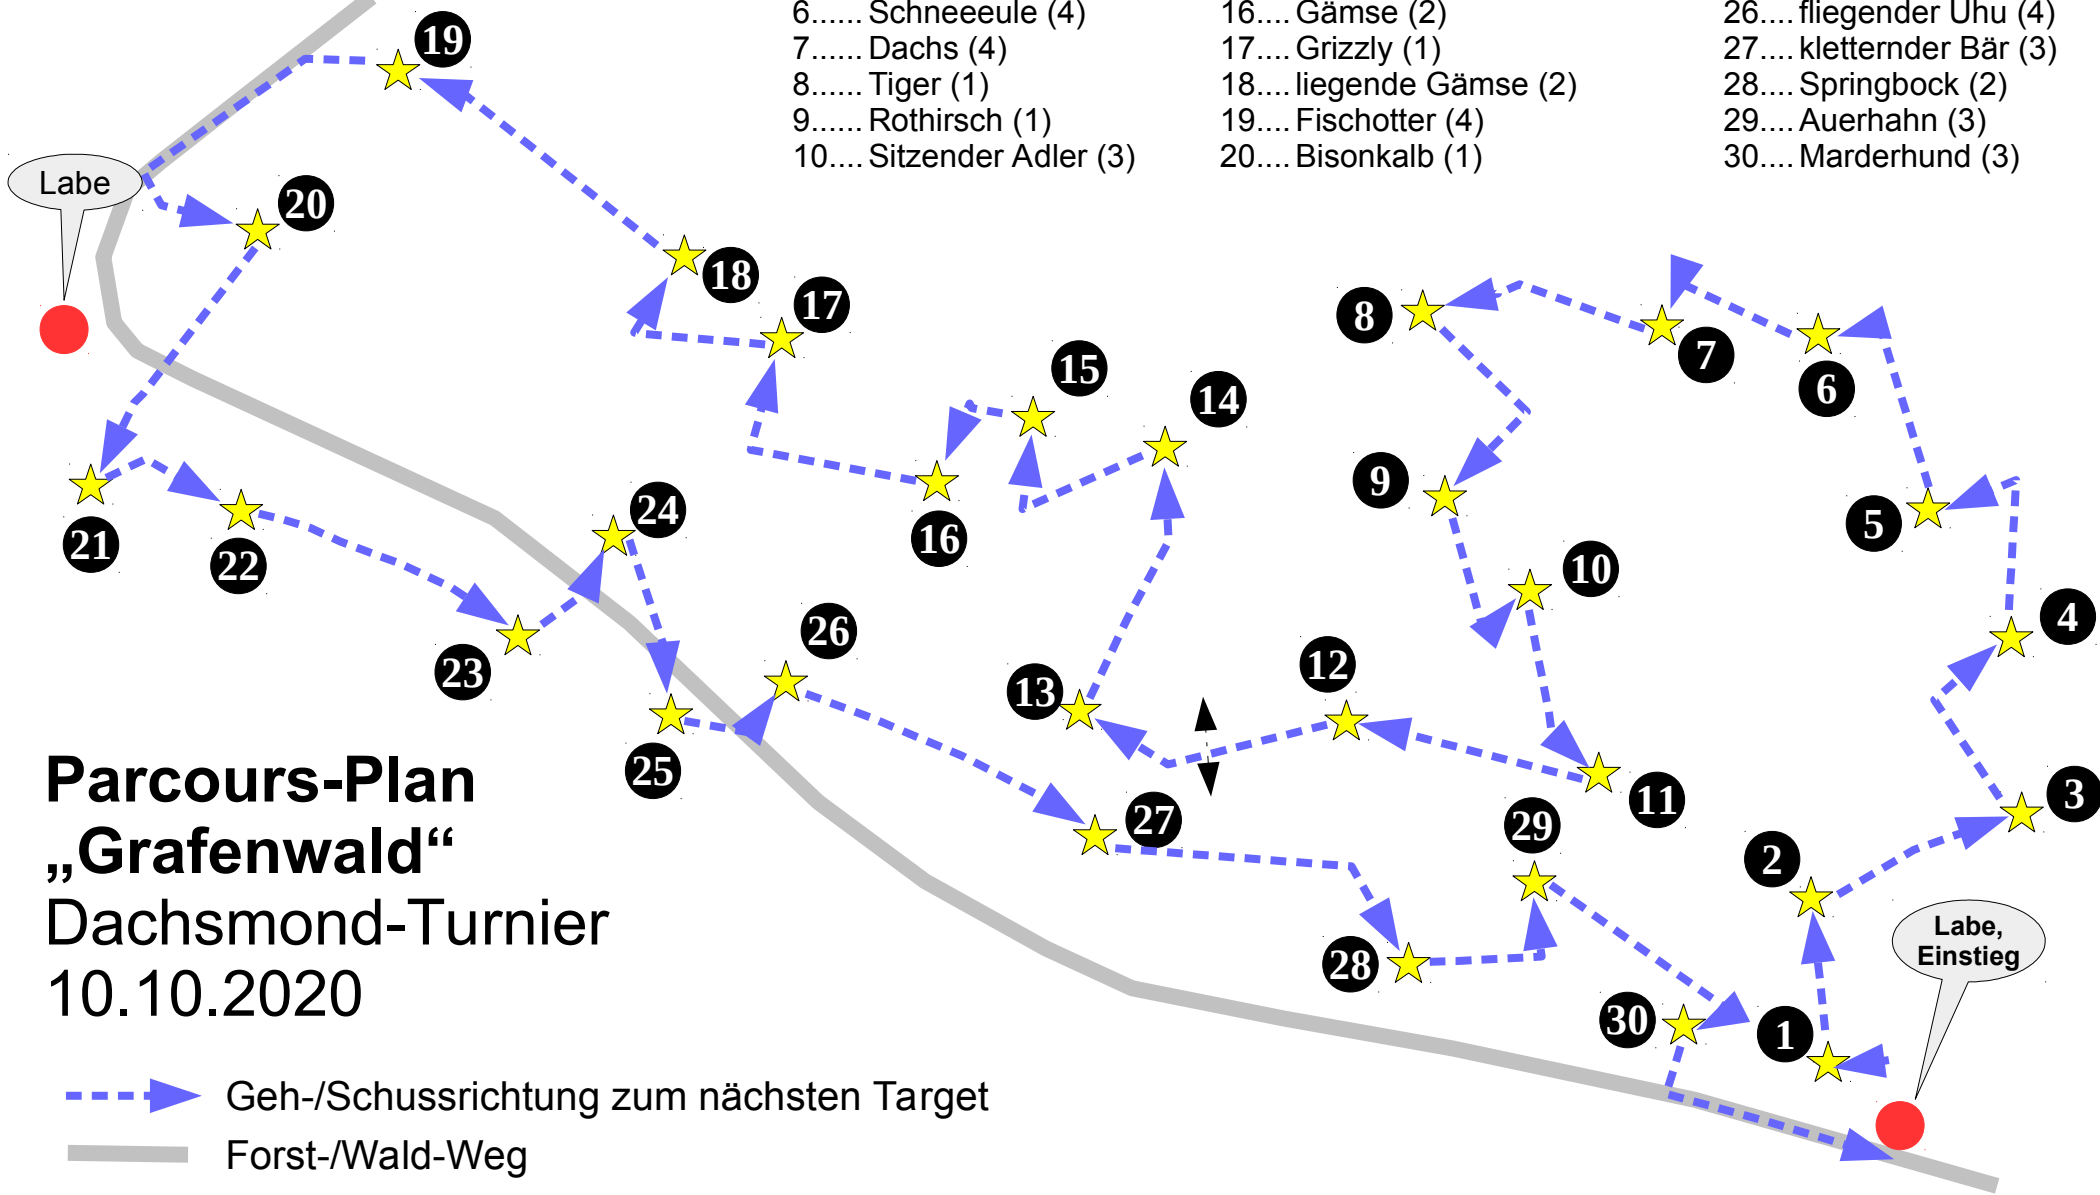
6...... Schneeeule (4)
7...... Dachs (4)
8...... Tiger (1)
9...... Rothirsch (1)
10.... Sitzender Adler (3)

16.... Gämse (2)
17.... Grizzly (1)
18.... liegende Gämse (2)
19.... Fischotter (4)
20.... Bisonkalb (1)

26.... fliegender Uhu (4)
27.... kletternder Bär (3)
28.... Springbock (2)
29.... Auerhahn (3)
30.... Marderhund (3)

Labe

19
20
18
17
15
14
16
21
22
24
23
25
26
13
12
27
8
7
6
9
5
10
4
11
3
29
2
28
30
1

Labe, Einstieg

Parcours-Plan „Grafenwald“
Dachsmond-Turnier
10.10.2020

Geh-/Schussrichtung zum nächsten Target
Forst-/Wald-Weg